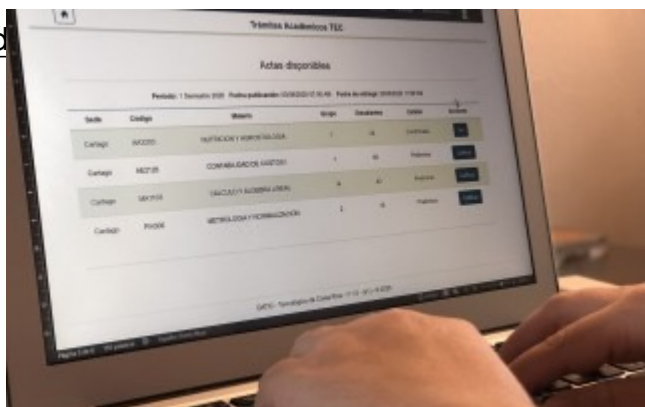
Trámites Académicos TEC

Actas disponibles

Periodo: 1 Semestre 2020 Fecha publicación: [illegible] Fecha de rebajo: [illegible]

| Sede | Código | Materia | Grupo | Estudiantes | Estado | Acciones |
|---|---|---|---|---|---|---|
| Cartago | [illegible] | NUTRICIÓN Y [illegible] | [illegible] | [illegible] | Confirmado | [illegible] |
| Cartago | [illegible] | CONTABILIDAD DE COSTOS I | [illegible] | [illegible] | Pendiente | Calificar |
| Cartago | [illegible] | CÁLCULO Y ÁLGEBRA LINEAL | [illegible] | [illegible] | Pendiente | Calificar |
| Cartago | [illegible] | METROLOGÍA Y NORMALIZACIÓN | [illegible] | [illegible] | Pendiente | Calificar |

DATIC - Tecnológico de Costa Rica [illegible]

Página 1 de 1 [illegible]